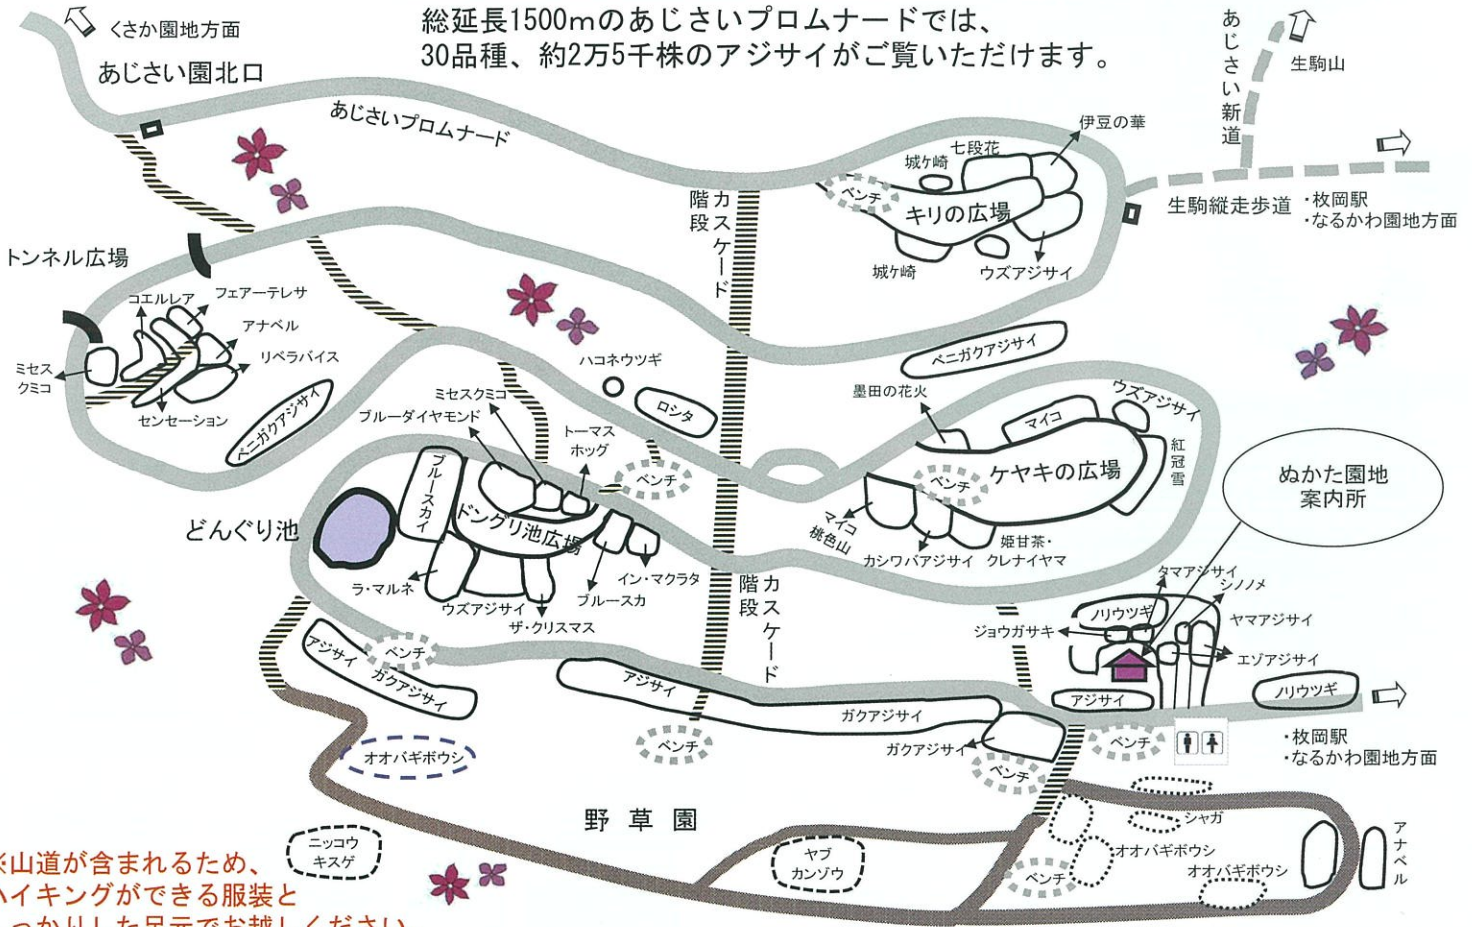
くさか園地方面

あじさい園北口

総延長1500mのあじさいプロムナードでは、
30品種、約2万5千株のアジサイがご覧いただけます。

あじさい新道

生駒山

あじさいプロムナード

伊豆の華
七段花
城ケ崎
ベンチ
キリの広場
城ケ崎
ウズアジサイ

生駒縦走歩道
・枚岡駅
・なるかわ園地方面

カスケード
階段

トンネル広場

コエルレア
フェアーテレサ
アナベル
リベラバイス
ミセスクミコ
センセーション
ベニガクアジサイ

ハコネウツギ
ロシタ
ベニガクアジサイ
墨田の花火
マイコ
ウズアジサイ
紅冠雪

ミセスクミコ
ブルーダイヤモンド
トーマスホッグ
ベンチ
ブルースカイ
ドングリ池広場
どんぐり池
ラ・マルネ
ウズアジサイ
ザ・クリスマス
ブルースカ
イン・マクラタ

ベンチ
ケヤキの広場
マイコ
桃色山
カシワバアジサイ
姫甘茶・クレナイヤマ

ぬかた園地
案内所

カスケード
階段

タマアジサイ
シノノメ
ノリウツギ
ヤマアジサイ
ジョウガサキ
エゾアジサイ
アジサイ
ノリウツギ

アジサイ
ベンチ
ガクアジサイ
アジサイ
ガクアジサイ
ガクアジサイ
ベンチ
ベンチ
ベンチ

・枚岡駅
・なるかわ園地方面

オオバギボウシ

野草園

ニッコウキスゲ
ヤブカンゾウ
シャガ
オオバギボウシ
オオバギボウシ
ベンチ
アナベル

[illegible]山道が含まれるため、
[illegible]イキングができる服装と
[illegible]